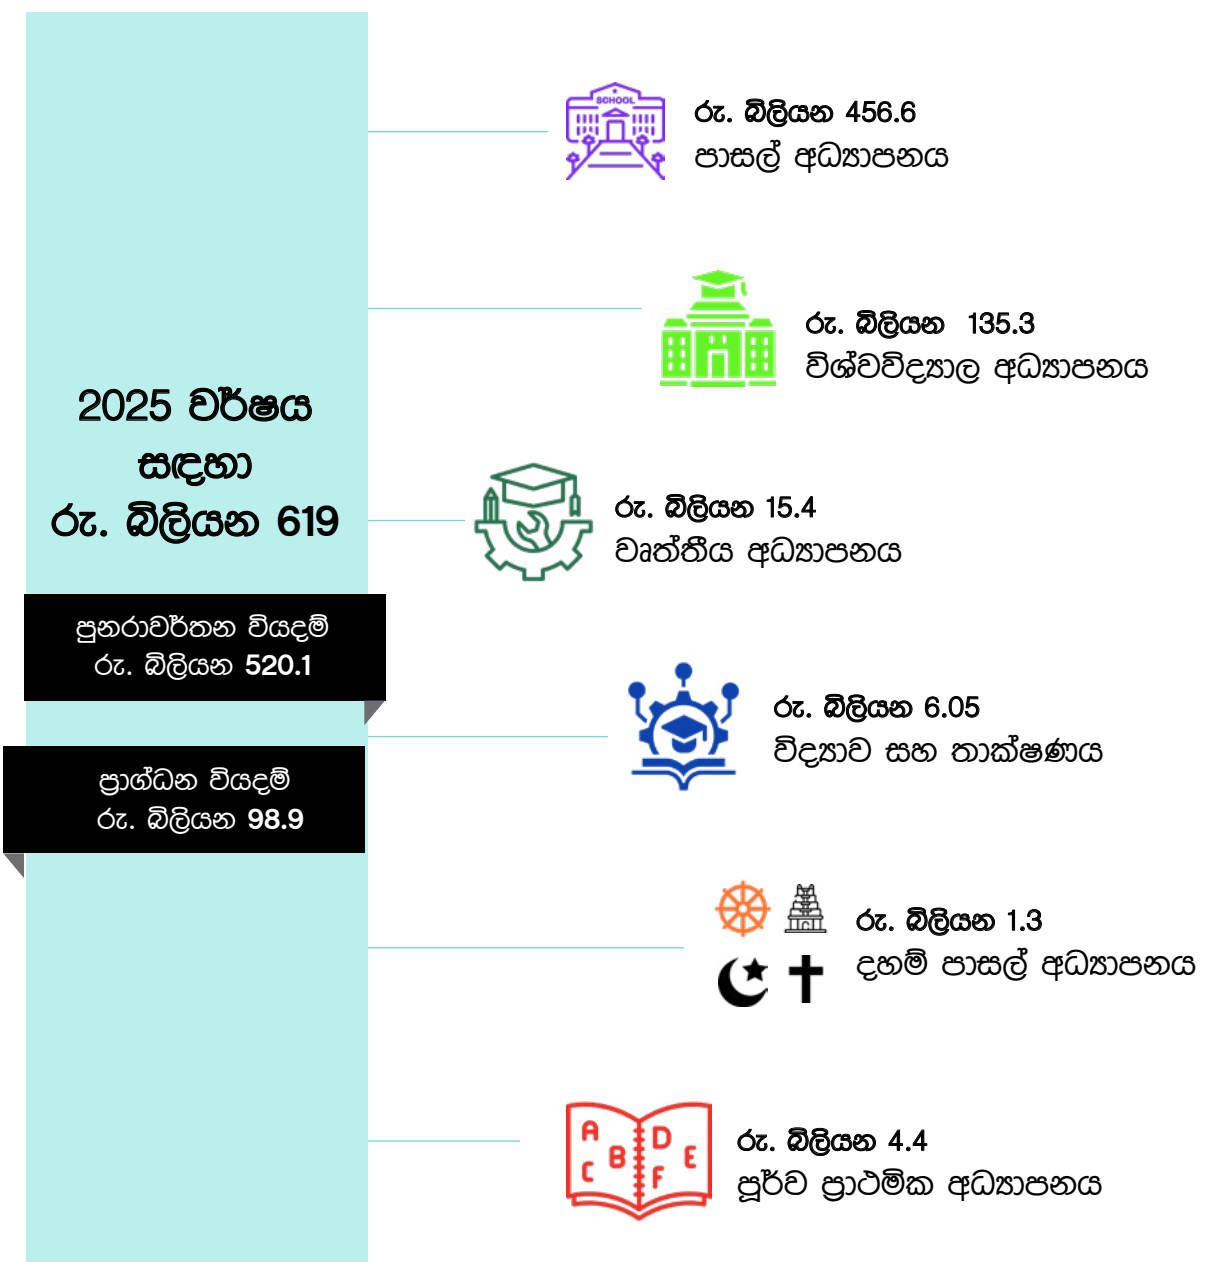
SCHOOL

රු. බිලියන 456.6
පාසල් අධ්‍යාපනය

රු. බිලියන 135.3
විශ්වවිද්‍යාල අධ්‍යාපනය

2025 වර්ෂය සඳහා රු. බිලියන 619

රු. බිලියන 15.4
වෘත්තීය අධ්‍යාපනය

පුනරාවර්තන වියදම්
රු. බිලියන 520.1

රු. බිලියන 6.05
විද්‍යාව සහ තාක්ෂණය

ප්‍රාග්ධන වියදම්
රු. බිලියන 98.9

රු. බිලියන 1.3
දහම් පාසල් අධ්‍යාපනය

A B C D E F

රු. බිලියන 4.4
පූර්ව ප්‍රාථමික අධ්‍යාපනය